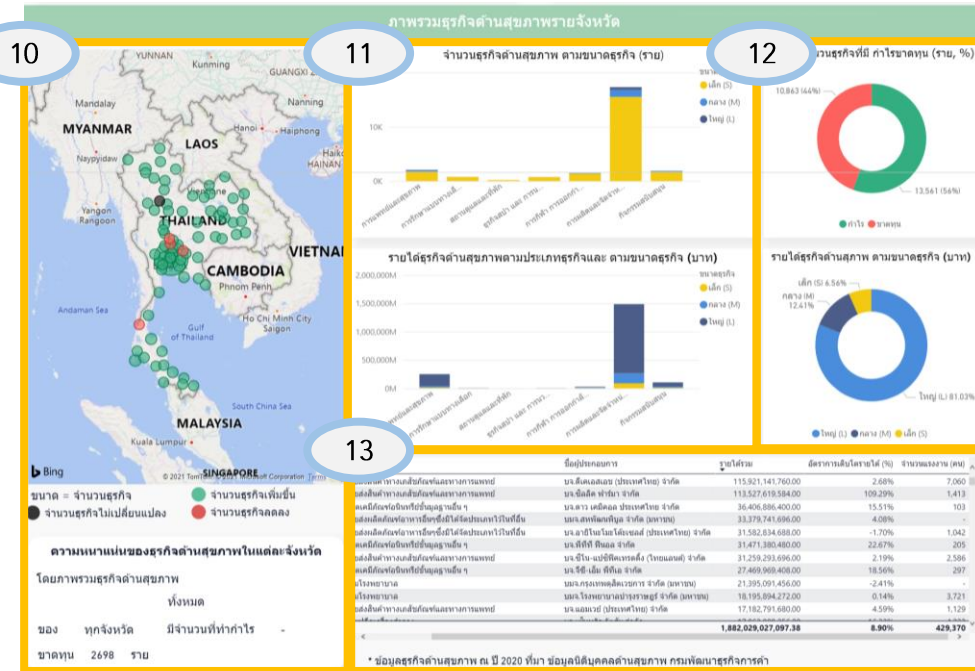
ภาพรวมธุรกิจด้านสุขภาพรายจังหวัด

10

YUNNAN
Kunming
GUANGXI
Mandalay
MYANMAR
LAOS
Hanoi
Haiphong
Naypyidaw
HAINAN
Yangon
Rangoon
THAILAND
VIETNAM
CAMBODIA
Phnom Penh
Andaman Sea
Ho Chi Minh City
Saigon
Gulf of Thailand
South China Sea
MALAYSIA
Kuala Lumpur
SINGAPORE
Bing
© 2021 TomTom © 2021 Microsoft Corporation Terms

ขนาด = จำนวนธุรกิจ
จำนวนธุรกิจเพิ่มขึ้น
จำนวนธุรกิจไม่เปลี่ยนแปลง
จำนวนธุรกิจลดลง

ความหนาแน่นของธุรกิจด้านสุขภาพในแต่ละจังหวัด

โดยภาพรวมธุรกิจด้านสุขภาพ
ทั้งหมด
ของ ทุกจังหวัด มีจำนวนที่ทำกำไร -
ขาดทุน 2698 ราย

11

จำนวนธุรกิจด้านสุขภาพ ตามขนาดธุรกิจ (ราย)
ขนาด
เล็ก (S)
กลาง (M)
ใหญ่ (L)
10K
0K

รายได้ธุรกิจด้านสุขภาพตามประเภทธุรกิจและ ตามขนาดธุรกิจ (บาท)
2,000,000M
1,500,000M
1,000,000M
500,000M
0M
ขนาดธุรกิจ
เล็ก (S)
กลาง (M)
ใหญ่ (L)

12

วนธุรกิจที่มี กำไรขาดทุน (ราย, %)
10,863 (44%)
13,561 (56%)
กำไร
ขาดทุน

รายได้ธุรกิจด้านสุภาพ ตามขนาดธุรกิจ
เล็ก (S) 6.56%
กลาง (M) 12.61%
ใหญ่ (L) 81.03%
ใหญ่ (L)
กลาง (M)
เล็ก (S)

13

| | ชื่อผู้ประกอบการ | รายได้รวม | อัตราการเติบโตรายได้ (%) | จำนวนแรงงาน (คน) |
|---|---|---|---|---|
| ขายส่งสินค้าทางเภสัชภัณฑ์และทางการแพทย์ | บจ.ดีเคเอสเอช (ประเทศไทย) จำกัด | 115,921,141,760.00 | 2.68% | 7,060 |
| ขายส่งสินค้าทางเภสัชภัณฑ์และทางการแพทย์ | บจ.ซิลลิค ฟาร์มา จำกัด | 113,527,619,584.00 | 109.29% | 1,413 |
| เคมีภัณฑ์ที่มิได้จัดประเภทไว้ในที่อื่น | บจ.ดาว เคมิคอล (ประเทศไทย) จำกัด | 36,406,886,400.00 | 15.51% | 103 |
| ขายส่งผลิตภัณฑ์อาหารอื่นๆ ซึ่งมิได้จัดประเภทไว้ในที่อื่น | บมจ.เสพพัฒนสินค้า | 33,379,741,696.00 | 4.08% | - |
| ขายส่งผลิตภัณฑ์อาหารอื่นๆ ซึ่งมิได้จัดประเภทไว้ในที่อื่น | บจ.อายิโนะโมะโต๊ะเซลส์ (ประเทศไทย) จำกัด | 31,582,634,688.00 | -1.70% | 1,042 |
| เคมีภัณฑ์อินทรีย์ขั้นมูลฐานอื่น ๆ | บจ.พีทีที ฟีนอล จำกัด | 31,471,380,480.00 | 22.67% | 205 |
| ขายส่งสินค้าทางเภสัชภัณฑ์และทางการแพทย์ | บจ.ซีโน-แปซิฟิคเทรดดิ้ง (ไทยแลนด์) จำกัด | 31,259,293,696.00 | 2.19% | 2,586 |
| เคมีภัณฑ์อินทรีย์ขั้นมูลฐานอื่น ๆ | บจ.ซีซี-เอ็ม ฟีนิล จำกัด | 27,469,969,408.00 | 18.56% | 297 |
| โรงพยาบาล | บมจ.กรุงเทพดุสิตเวชการ จำกัด (มหาชน) | 21,395,091,456.00 | -2.41% | - |
| โรงพยาบาล | บมจ.โรงพยาบาลบำรุงราษฎร์ จำกัด (มหาชน) | 18,195,894,272.00 | 0.14% | 3,721 |
| ขายส่งสินค้าทางเภสัชภัณฑ์และทางการแพทย์ | บจ.ออมเนีย (ประเทศไทย) จำกัด | 17,182,791,680.00 | 4.59% | 1,129 |
| | | 1,882,029,027,097.38 | 8.90% | 429,370 |

* ข้อมูลธุรกิจด้านสุขภาพ ณ ปี 2020 ที่มา ข้อมูลนิติบุคคลด้านสุขภาพ กรมพัฒนาธุรกิจการค้า